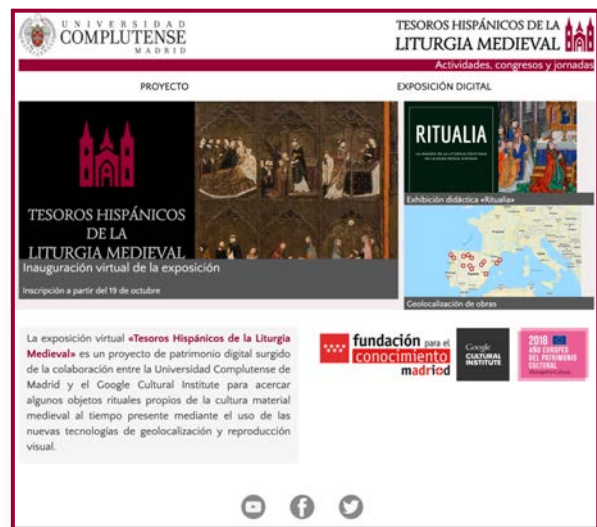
UNIVERSIDAD COMPLUTENSE MADRID

TESOROS HISPÁNICOS DE LA LITURGIA MEDIEVAL

Actividades, congresos y jornadas

PROYECTO

EXPOSICIÓN DIGITAL

TESOROS HISPÁNICOS DE LA LITURGIA MEDIEVAL

Inauguración virtual de la exposición

Inscripción a partir del 19 de octubre

RITUALIA

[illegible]

Exhibición didáctica «Ritualia»

Geolocalización de obras

La exposición virtual «Tesoros Hispánicos de la Liturgia Medieval» es un proyecto de patrimonio digital surgido de la colaboración entre la Universidad Complutense de Madrid y el Google Cultural Institute para acercar algunos objetos rituales propios de la cultura material medieval al tiempo presente mediante el uso de las nuevas tecnologías de geolocalización y reproducción visual.

fundación para el conocimiento madrid

Google CULTURAL INSTITUTE

2018 AÑO EUROPEO DEL PATRIMONIO CULTURAL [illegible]